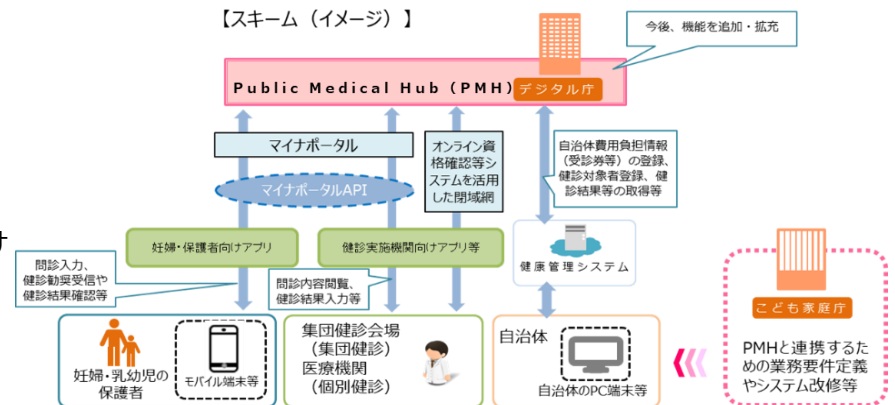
【スキーム（イメージ）】

今後、機能を追加・拡充

Public Medical Hub（PMH）デジタル庁

マイナポータル

マイナポータルAPI

オンライン資格確認等システムを活用した閉域網

自治体費用負担情報（受診券等）の登録、健診対象者登録、健診結果等の取得等

妊婦・保護者向けアプリ

健診実施機関向けアプリ等

問診入力、健診勧奨受信や健診結果確認等

問診内容閲覧、健診結果入力等

健康管理システム

こども家庭庁

PMHと連携するための業務要件定義やシステム改修等

妊婦・乳幼児の保護者

モバイル端末等

集団健診会場（集団健診）医療機関（個別健診）

自治体

自治体のPC端末等